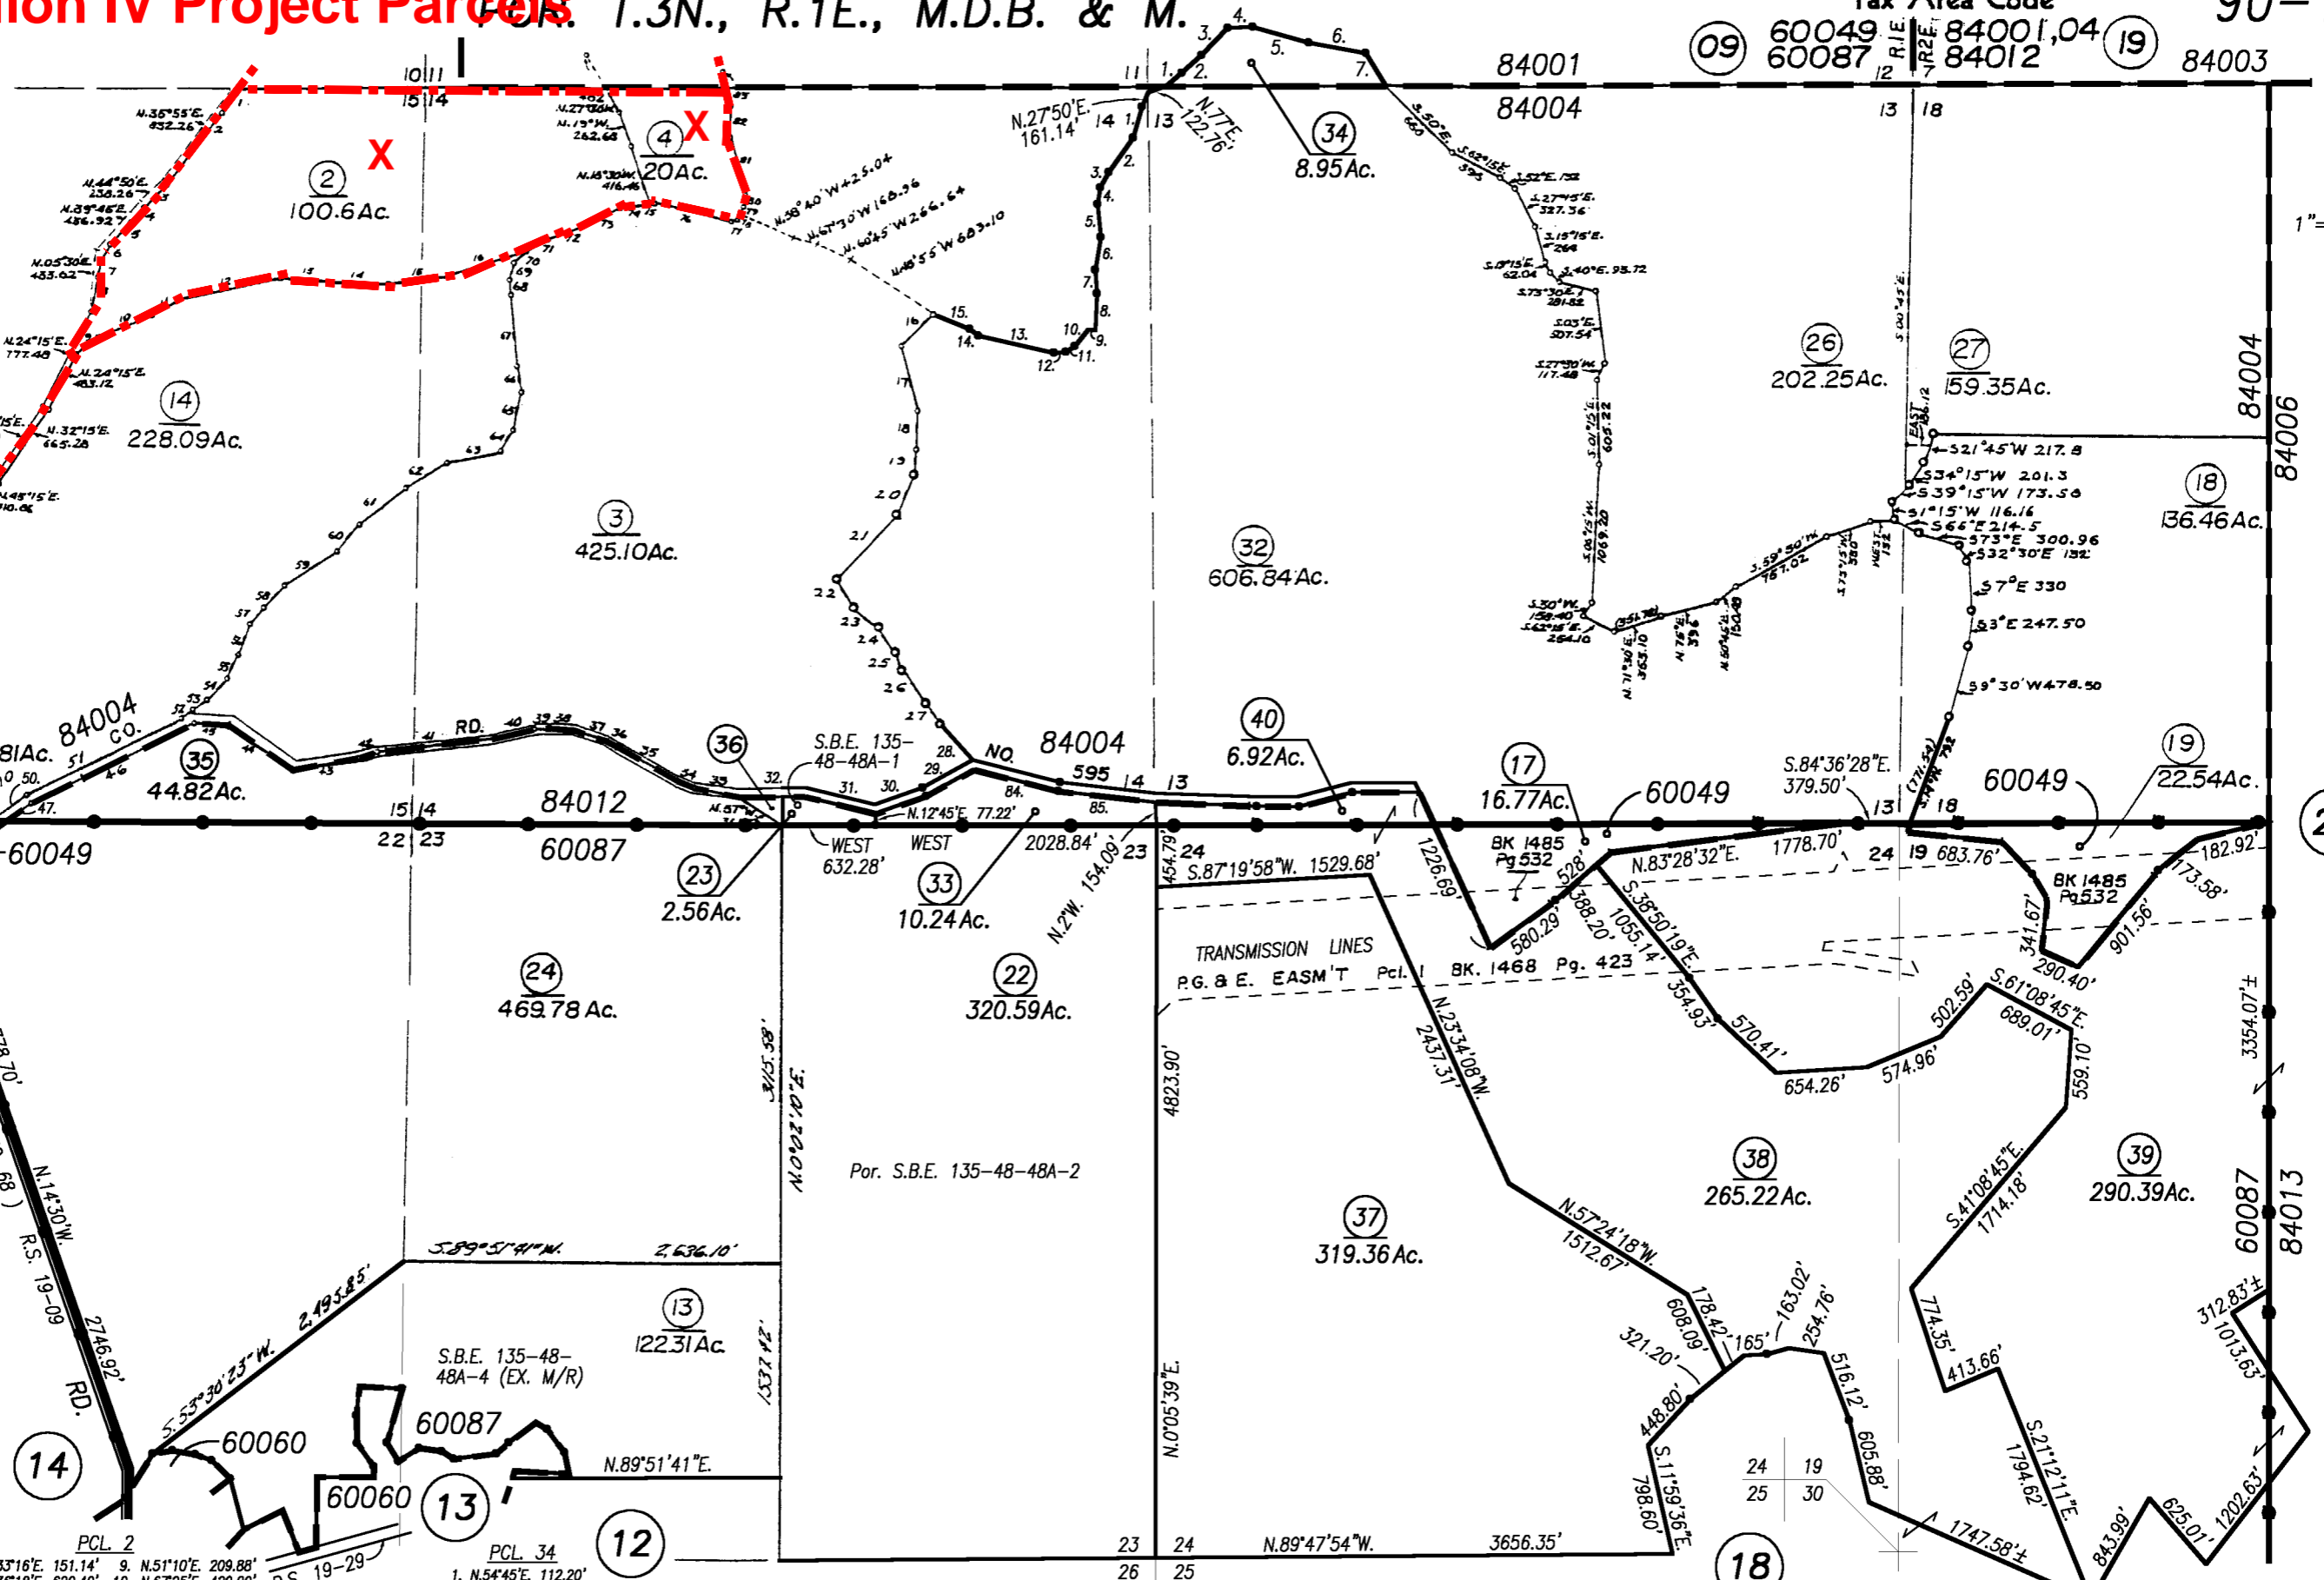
ion IV Project Parcels Por. T.3N., R.1E., M.D.B. & M.

Tax Area Code
90–
09 60049 84001,04 19
60087 84012
84003
84001
84004
R.1E. R.2E.

X
X

2
100.6Ac.

4
20Ac.

34
8.95Ac.

3
425.10Ac.

32
606.84Ac.

14
228.09Ac.

26
202.25Ac.

27
159.35Ac.

18
136.46Ac.

84004
84006

N.35°55'E. 832.26'
N.44°50'E. 138.26'
N.39°46'E. 486.92'
N.05°30'E. 453.62'
N.24°15'E. 777.48
N.24°15'E. 483.12
N.32°15'E. 665.28
N.45°15'E.
N.27°50'E. 161.14'
N.77°E. 122.76'
N.38°40'W 425.04
N.67°30'W 168.96
N.60°45'W 266.64
N.48°55'W 683.10
N.18°30'W. 416.46
N.19°W. 262.68

S.21°45'W 217.8
S34°15'W 201.3
S39°15'W 173.58
S1°15'W 116.16
S66°E 214.5
S73°E 300.96
S32°30'E 132
S7°E 330
S3°E 247.50
S9°30'W 478.50
S.59°50'W. 767.02

RD.
84004 CO.
35
44.82Ac.
36
S.B.E. 135–48–48A–1
NO. 84004
595
40
6.92Ac.
17
16.77Ac.
60049
S.84°36'28"E. 379.50'
19
22.54Ac.
60049
84012
60087
-60049
N.12°45'E. 77.22'
WEST 632.28'
WEST
2028.84'
23
2.56Ac.
33
10.24Ac.
N.2°W. 154.09'
454.79'
S.87°19'58"W. 1529.68'
1226.69'
BK 1485 Pg 532
N.83°28'32"E. 1778.70'
683.76'
BK 1485 Pg532
182.92'
173.58'
901.56'
341.67'
290.40'
580.29'
528'
388.20'
1055.14'
S.38°50'19"E.
354.93'
570.41'
654.26'
574.96'
502.59'
S.61°08'45"E. 689.01'
559.10'
3354.07'±

TRANSMISSION LINES
P.G. & E. EASM'T Pcl. I BK. 1468 Pg. 423

24
469.78 Ac.
22
320.59Ac.
4823.90'
N.23°34'08"W. 2437.31'
3115.58'
N.0°07'E.
Por. S.B.E. 135–48–48A–2
37
319.36Ac.
38
265.22Ac.
39
290.39Ac.
N.57°24'18"W. 1512.67'
S.41°08'45"E. 1714.18'
60087
84013

N.14°30'W.
R.S. 19–09
2746.92'
RD.
S.89°51'41"W. 2,636.10'
13
122.31Ac.
1537.42'
S.53°30'23"W. 2,495.85'
S.B.E. 135–48–48A–4 (EX. M/R)
60060
60087
60060
14
13
12
N.89°51'41"E.
N.0°05'39"E.
N.89°47'54"W. 3656.35'
178.42'
608.09'
321.20'
165'
163.02'
254.76'
516.12'
605.88'
448.80'
S.11°59'36"E. 798.60'
774.35'
413.66'
S.21°12'11"E. 1794.62'
1747.58'±
843.99'
625.01'
1202.63'
312.83'±
1013.63'
18
PCL. 2
PCL. 34
19–29
9. N.51°10'E. 209.88'
1. N.54°45'E. 112.20'
151.14'